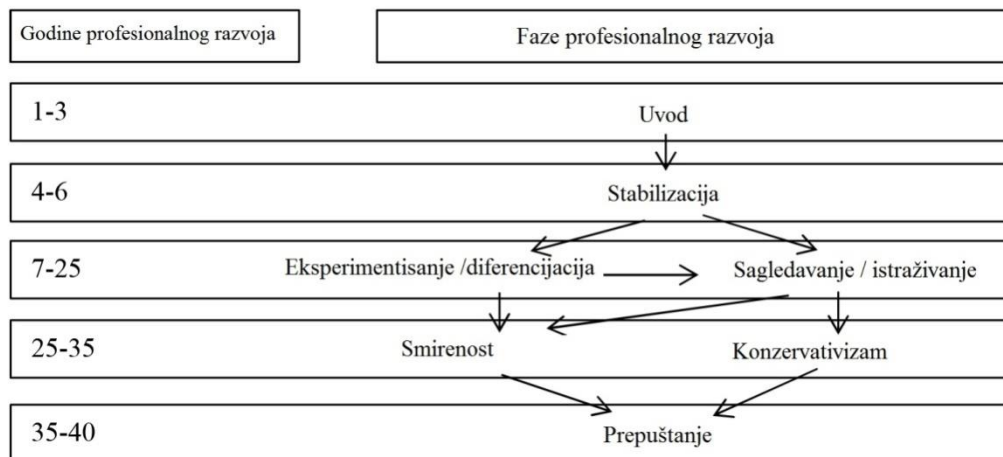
Godine profesionalnog razvoja

Faze profesionalnog razvoja

1-3

Uvod

4-6

Stabilizacija

7-25

Eksperimentisanje /diferencijacija

Sagledavanje / istraživanje

25-35

Smirenost

Konzervativizam

35-40

Prepuštanje